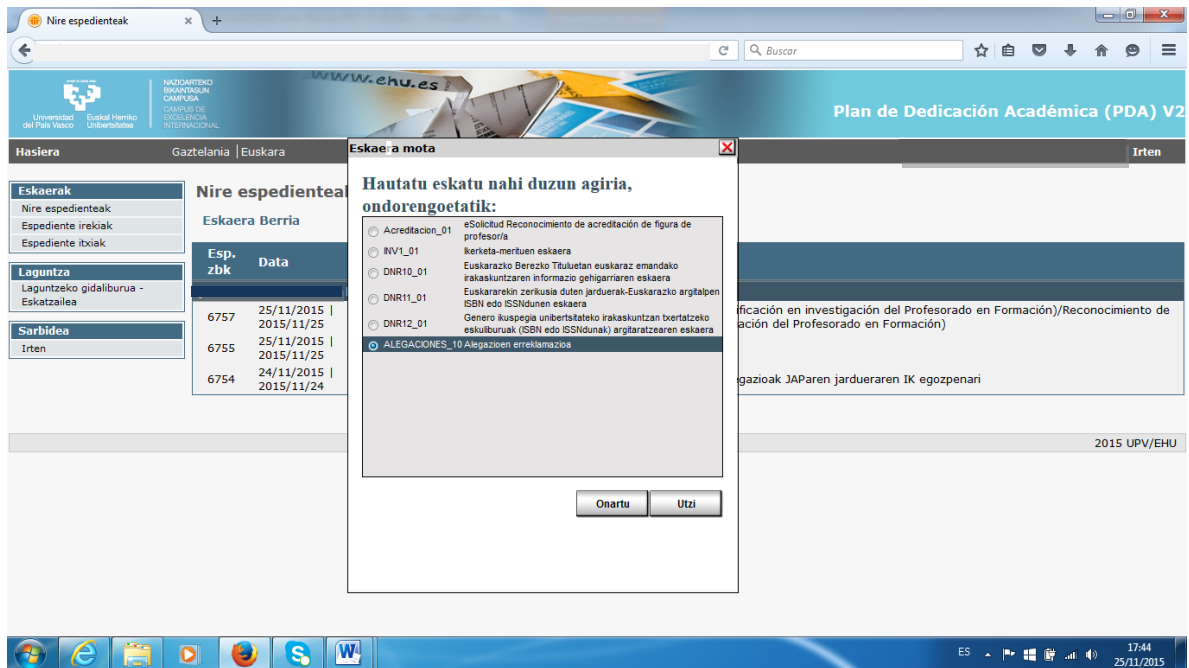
Nire espedienteak ×

Buscar

Universidad del País Vasco Euskal Herriko Unibertsitatea
NAZIOARTEKO BIKAINTASUN CAMPUSA
CAMPUS DE EXCELENCIA INTERNACIONAL
www.ehu.es

Plan de Dedicación Académica (PDA) V2

Hasiera Gaztelania | Euskara Irten

Eskaerak
Nire espedienteak
Espediente irekiak
Espediente itxiak

Laguntza
Laguntzeko gidaliburua - Eskatzailea

Sarbidea
Irten

Nire espedienteak

Eskaera Berria

| Esp. zbk | Data | |
|---|---|---|
| 6757 | 25/11/2015 \| 2015/11/25 | ificación en investigación del Profesorado en Formación)/Reconocimiento de ación del Profesorado en Formación) |
| 6755 | 25/11/2015 \| 2015/11/25 | |
| 6754 | 24/11/2015 \| 2015/11/24 | egazioak JAParen jardueraren IK egozpenari |

2015 UPV/EHU

Eskaera mota

Hautatu eskatu nahi duzun agiria, ondorengoetatik:

Acreditacion_01 eSolicitud Reconocimiento de acreditación de figura de profesor/a
INV1_01 Ikerketa-merituen eskaera
DNR10_01 Euskarazko Berezko Tituluetan euskaraz emandako irakaskuntzaren informazio gehigarriaren eskaera
DNR11_01 Euskararekin zerikusia duten jarduerak-Euskarazko argitalpen ISBN edo ISSNdunen eskaera
DNR12_01 Genero ikuspegia unibertsitateko irakaskuntzan txertatzeko eskuliburuak (ISBN edo ISSNdunak) argitaratzearen eskaera
ALEGACIONES_10 Alegazioen erreklamazioa

Onartu Utzi

ES 17:44 25/11/2015